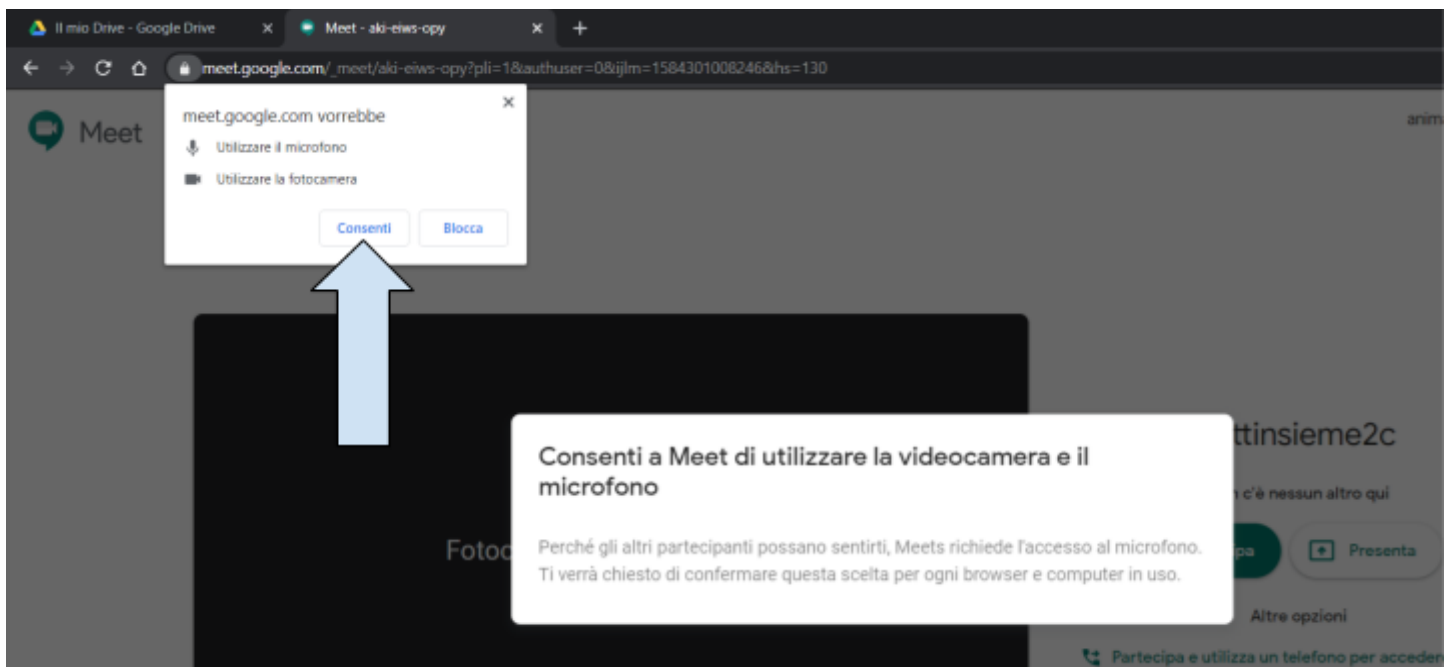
Il mio Drive - Google Drive ×
Meet - aki-eiws-opy ×
+
meet.google.com/_meet/aki-eiws-opy?pli=1&authuser=0&ijlm=1584301008246&hs=130

Meet
anim

meet.google.com vorrebbe
×
Utilizzare il microfono
Utilizzare la fotocamera
Consenti
Blocca

Fotoc

ttinsieme2c
c'è nessun altro qui
pa
Presenta
Altre opzioni
Partecipa e utilizza un telefono per accede

Consenti a Meet di utilizzare la videocamera e il microfono

Perché gli altri partecipanti possano sentirti, Meets richiede l'accesso al microfono. Ti verrà chiesto di confermare questa scelta per ogni browser e computer in uso.